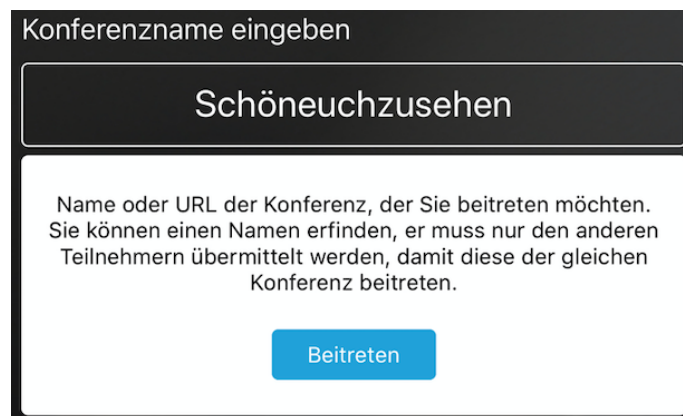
Konferenzname eingeben

Schöneuchzusehen

Name oder URL der Konferenz, der Sie beitreten möchten. Sie können einen Namen erfinden, er muss nur den anderen Teilnehmern übermittelt werden, damit diese der gleichen Konferenz beitreten.

Beitreten